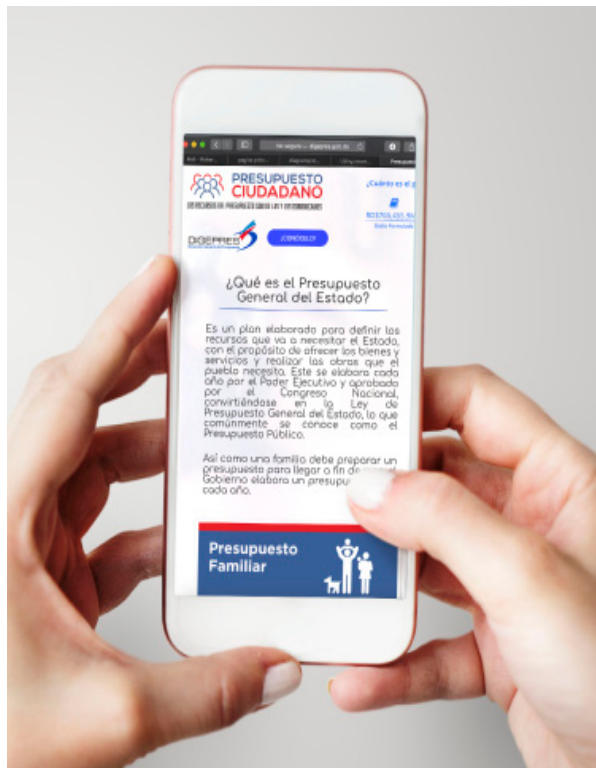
PRESUPUESTO CIUDADANO

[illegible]

¿Cuánto es el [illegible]

DIGEPRES

¡CONÓCELO!

¿Qué es el Presupuesto General del Estado?

Es un plan elaborado para definir los recursos que va a necesitar el Estado, con el propósito de ofrecer los bienes y servicios y realizar las obras que el pueblo necesita. Este se elabora cada año por el Poder Ejecutivo y aprobado por el Congreso Nacional, convirtiéndose en la Ley de Presupuesto General del Estado, lo que comúnmente se conoce como el Presupuesto Público.

Así como una familia debe preparar un presupuesto para llegar a fin de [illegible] Gobierno elabora un presupu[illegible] cada año.

Presupuesto Familiar